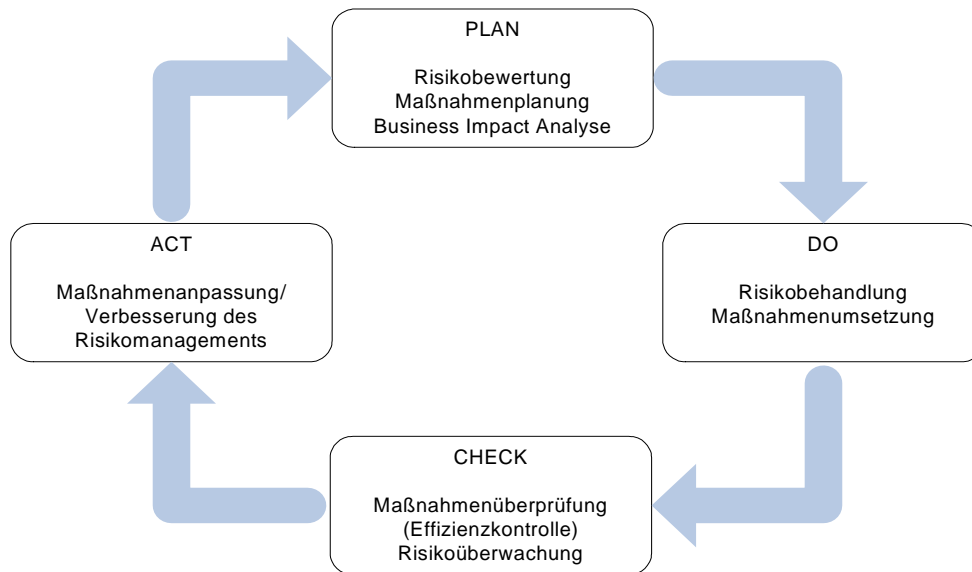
PLAN

Risikobewertung
Maßnahmenplanung
Business Impact Analyse

DO

Risikobehandlung
Maßnahmenumsetzung

CHECK

Maßnahmenüberprüfung
(Effizienzkontrolle)
Risikoüberwachung

ACT

Maßnahmenanpassung/
Verbesserung des
Risikomanagements